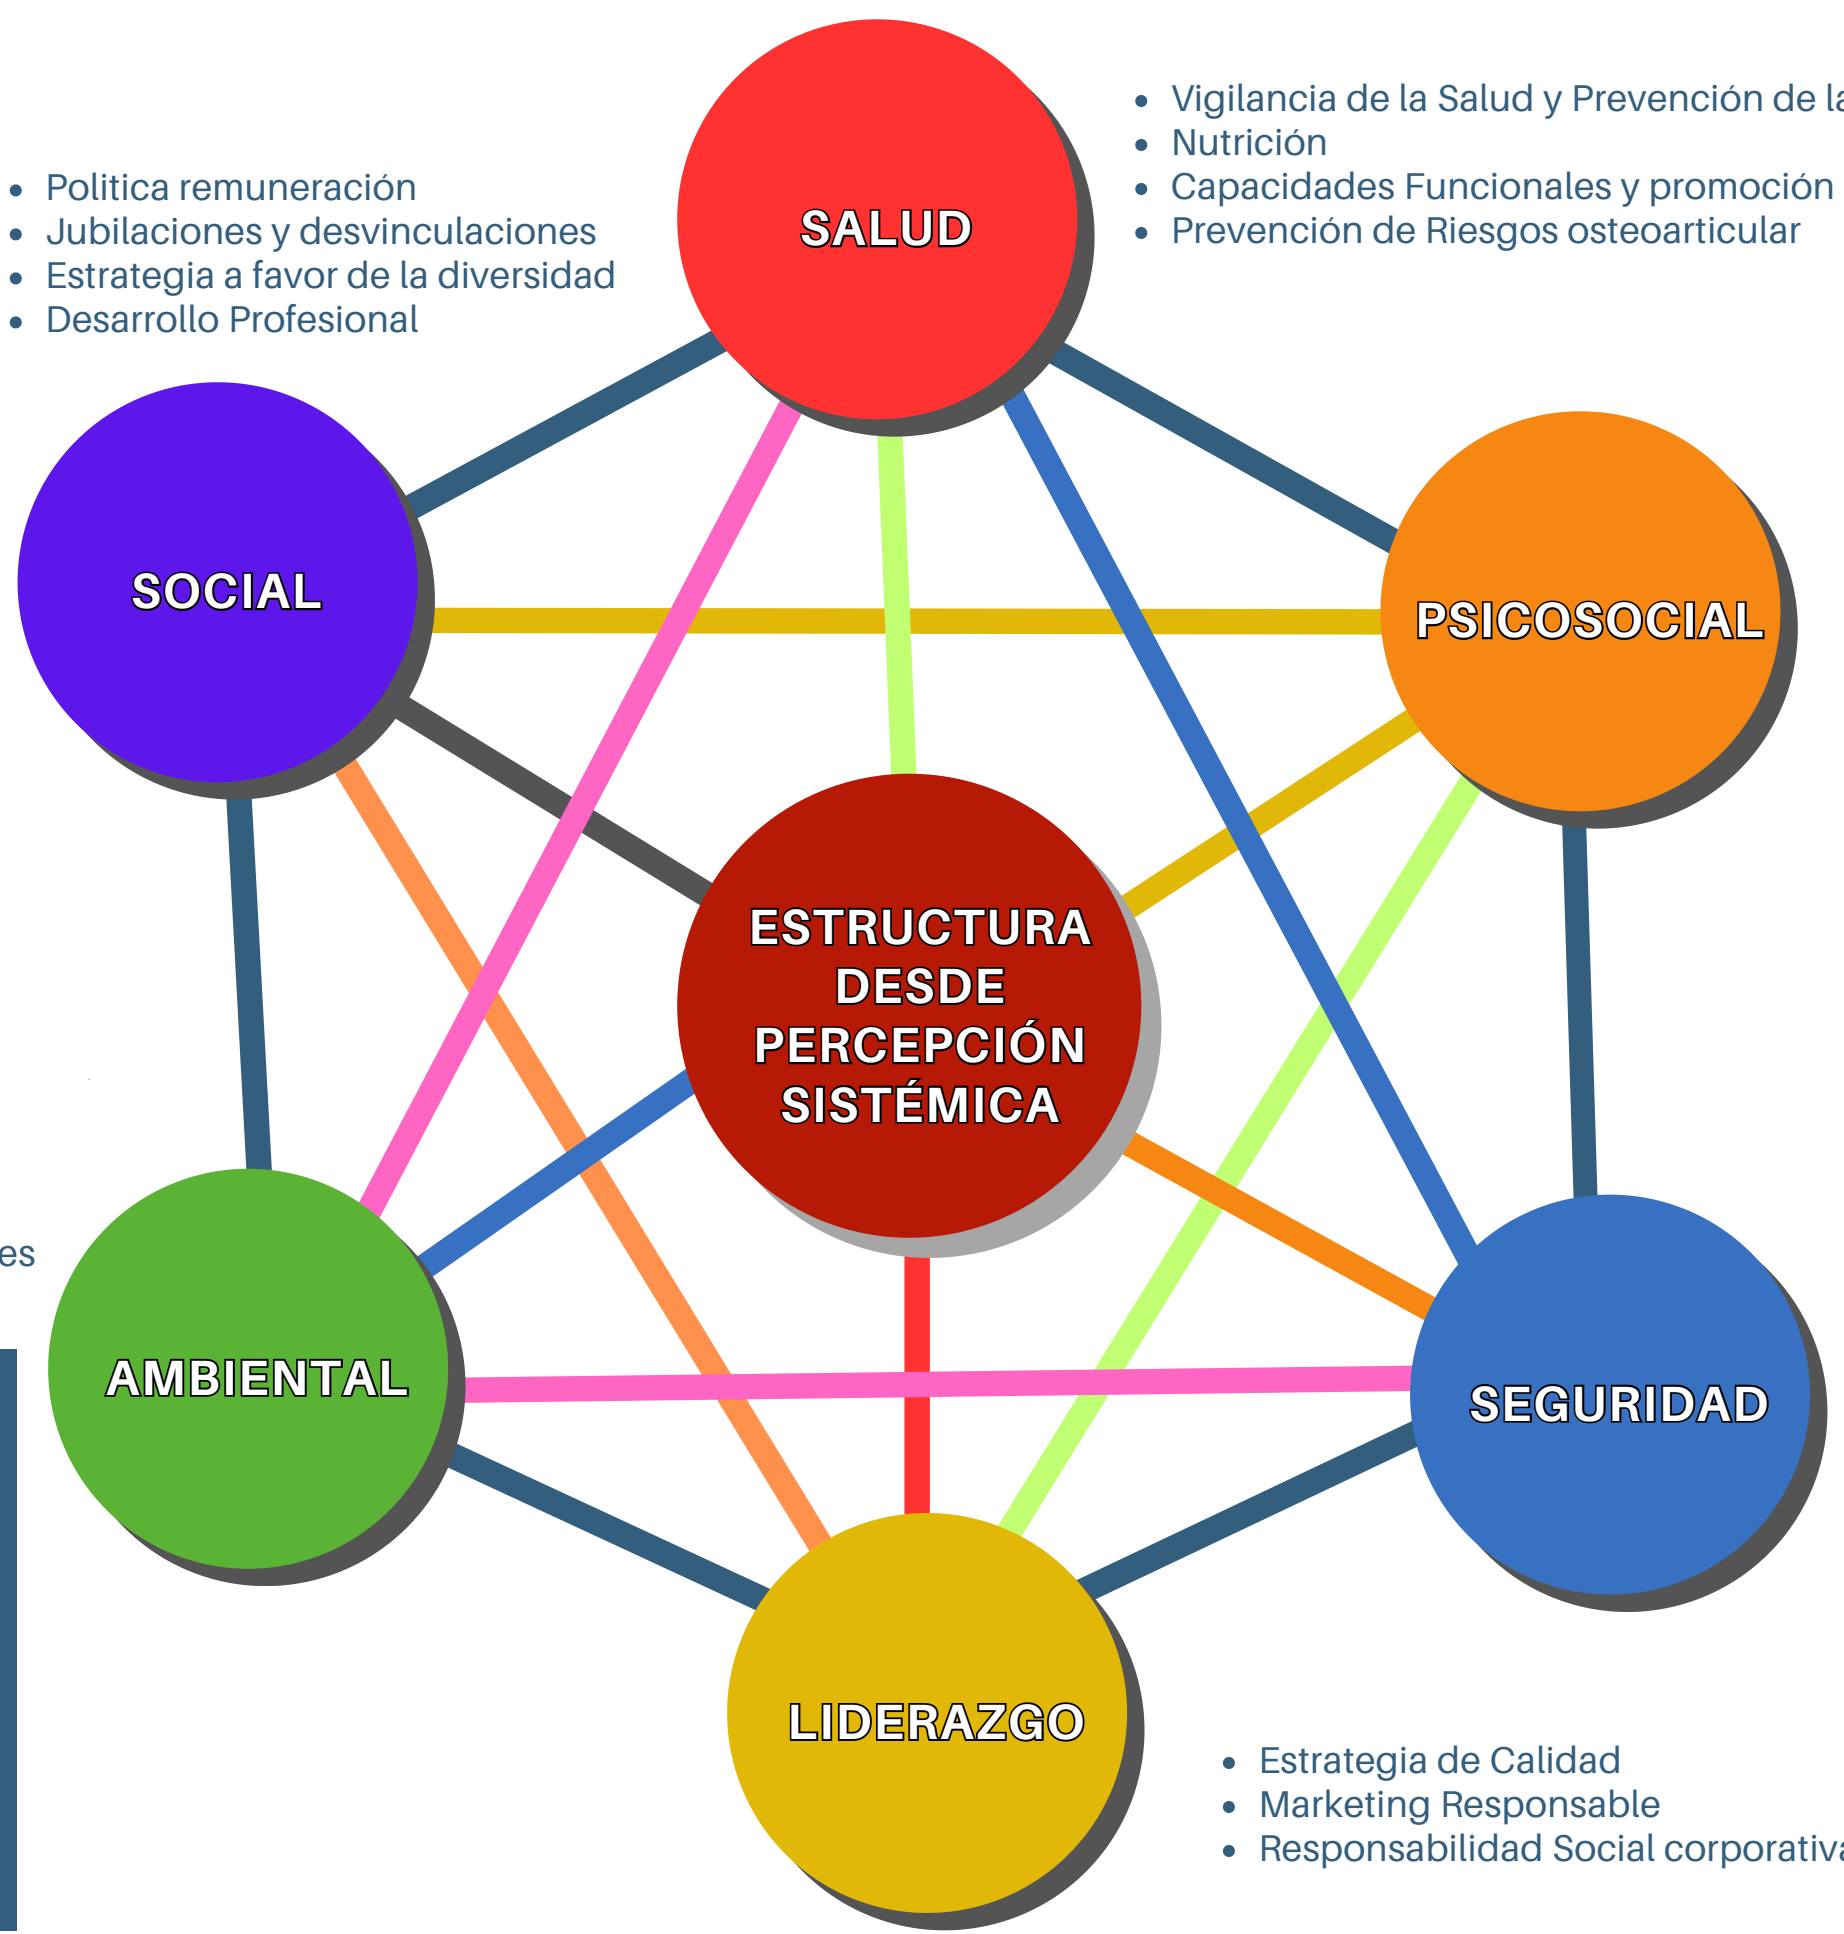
SALUD

- Vigilancia de la Salud y Prevención de la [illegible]
- Nutrición
- Capacidades Funcionales y promoción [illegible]
- Prevención de Riesgos osteoarticular

- Politica remuneración
- Jubilaciones y desvinculaciones
- Estrategia a favor de la diversidad
- Desarrollo Profesional

SOCIAL

PSICOSOCIAL

ESTRUCTURA DESDE PERCEPCIÓN SISTÉMICA

es

AMBIENTAL

SEGURIDAD

LIDERAZGO

- Estrategia de Calidad
- Marketing Responsable
- Responsabilidad Social corporativa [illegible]